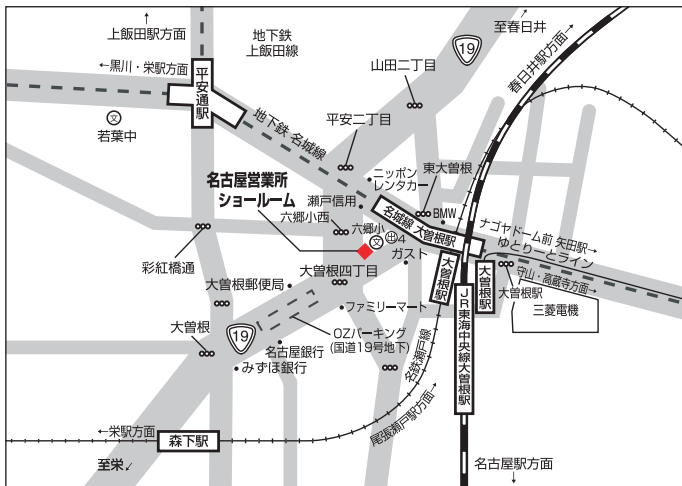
上飯田駅方面

地下鉄
上飯田線

至春日井

19

←黒川・栄駅方面

平安通駅

山田二丁目

春日井駅方面

若葉中

地下鉄 名城線

平安二丁目

名古屋営業所
ショールーム

ニッポンレンタカー

東大曽根

瀬戸信用

BMW

六郷小西

六郷小

4

名城線 大曽根駅

ナゴヤドーム前 矢田駅

ゆとりーとライン

彩紅橋通

大曽根四丁目

ガスト

大曽根駅

大曽根駅

守山・高蔵寺方面

大曽根郵便局

大曽根駅

ファミリーマート

三菱電機

大曽根

19

OZパーキング
(国道19号地下)

JR東海中央線大曽根駅

名古屋銀行

名鉄瀬戸線

みずほ銀行

←栄駅方面

森下駅

尾張瀬戸駅方面

至栄

名古屋駅方面